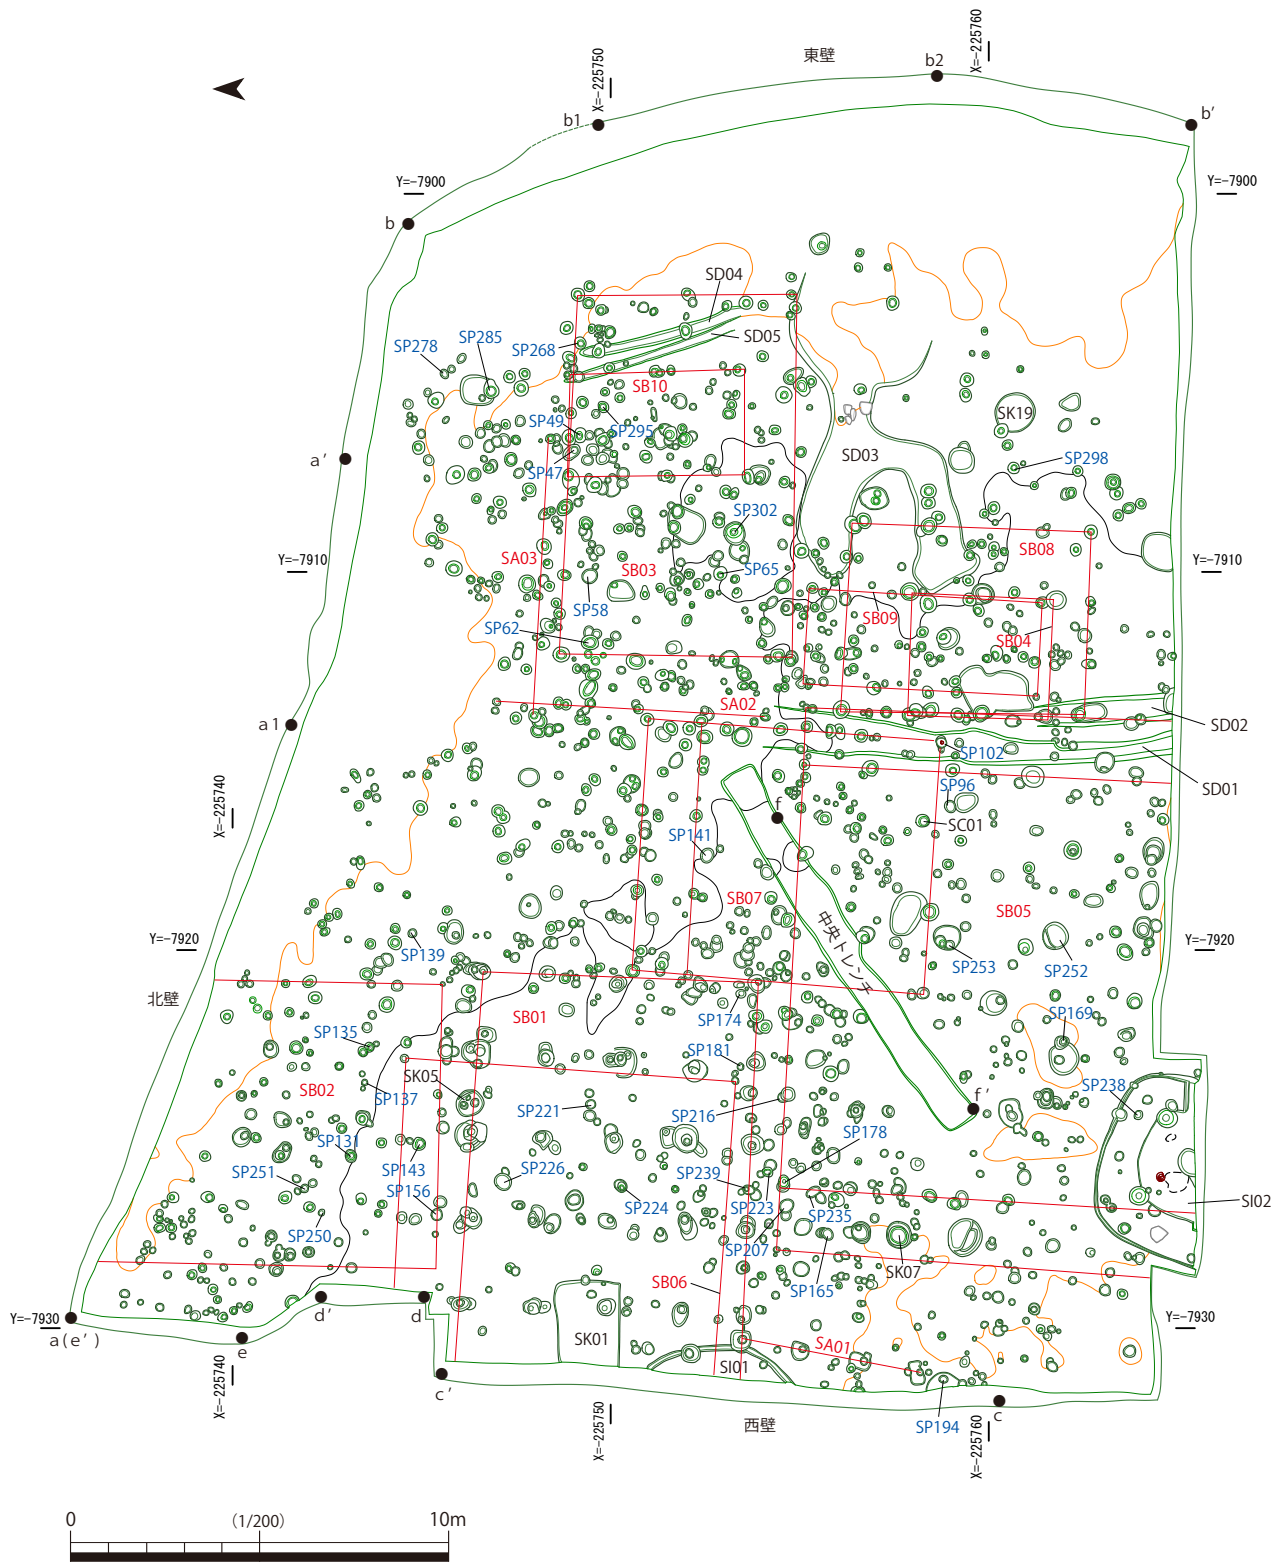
東壁
X=-225750
X=-225760
b2
b1
b'
Y=-7900
Y=-7900
b
SD04
SD05
SP278
SP285
SP268
SB10
SK19
SP49
SP295
SD03
a'
SP47
SP298
SP302
SB08
Y=-7910
SA03
Y=-7910
SB03
SP65
SP58
SB09
SP62
SB04
SA02
SD02
a1
SP102
SD01
SP96
X=-225740
f
SC01
SP141
SB07
中央トレンチ
SB05
Y=-7920
Y=-7920
SP253
SP252
SP139
北壁
SP169
SB01
SP174
SP135
SP181
SK05
SB02
f'
SP238
SP137
SP221
SP216
SP178
SP131
SP143
SP226
SP251
SP239
SI02
SP156
SP224
SP223
SP235
SP250
SP207
SK07
SB06
SP165
Y=-7930
d'
d
Y=-7930
a(e')
SK01
SA01
e
SI01
c'
X=-225740
SP194
c
X=-225750
西壁
X=-225760
0
(1/200)
10m